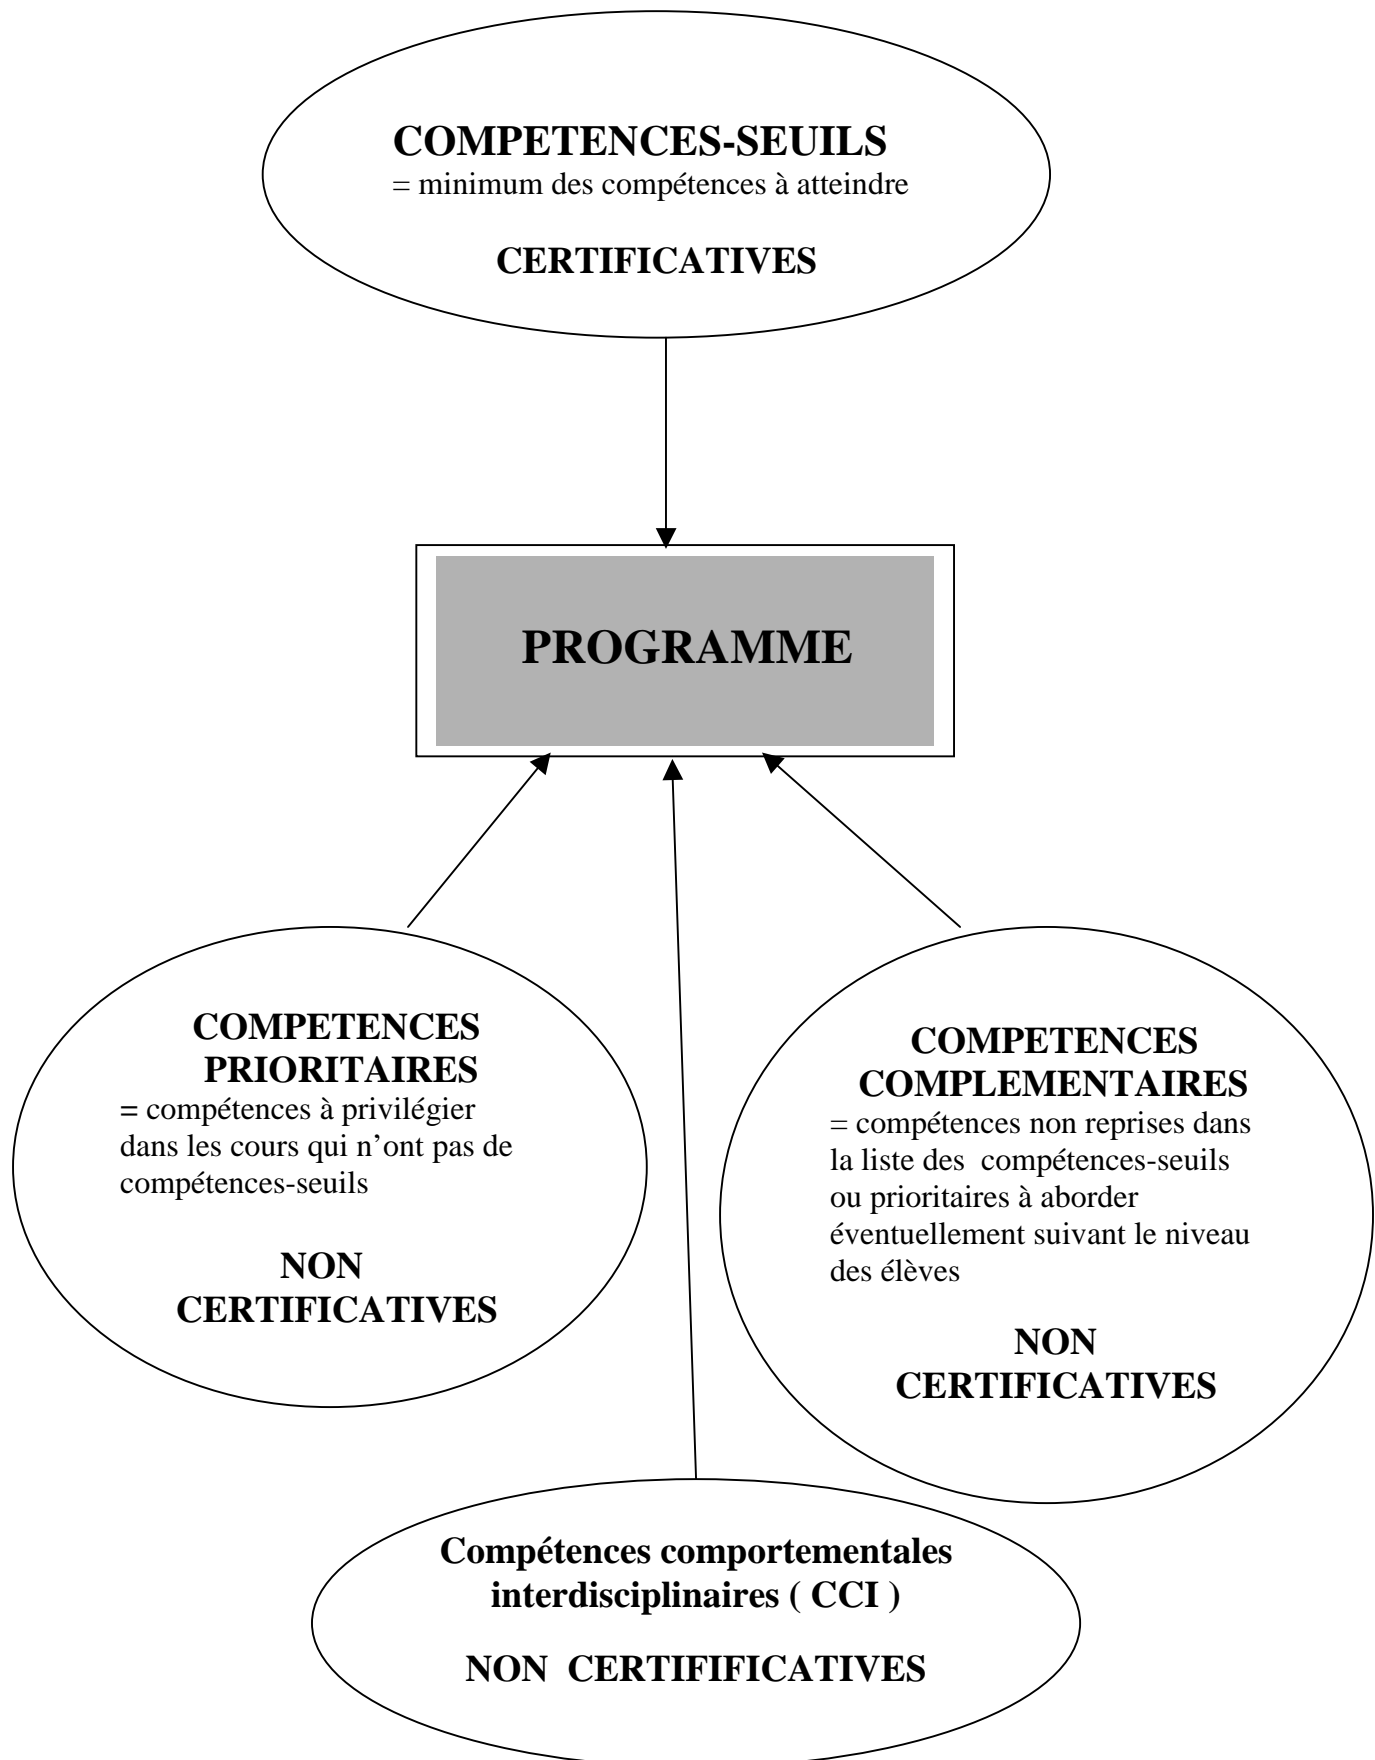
COMPETENCES-SEUILS
= minimum des compétences à atteindre

CERTIFICATIVES

PROGRAMME

COMPETENCES PRIORITAIRES
= compétences à privilégier dans les cours qui n'ont pas de compétences-seuils

NON CERTIFICATIVES

COMPETENCES COMPLEMENTAIRES
= compétences non reprises dans la liste des compétences-seuils ou prioritaires à aborder éventuellement suivant le niveau des élèves

NON CERTIFICATIVES

Compétences comportementales interdisciplinaires ( CCI )

NON CERTIFIFICATIVES